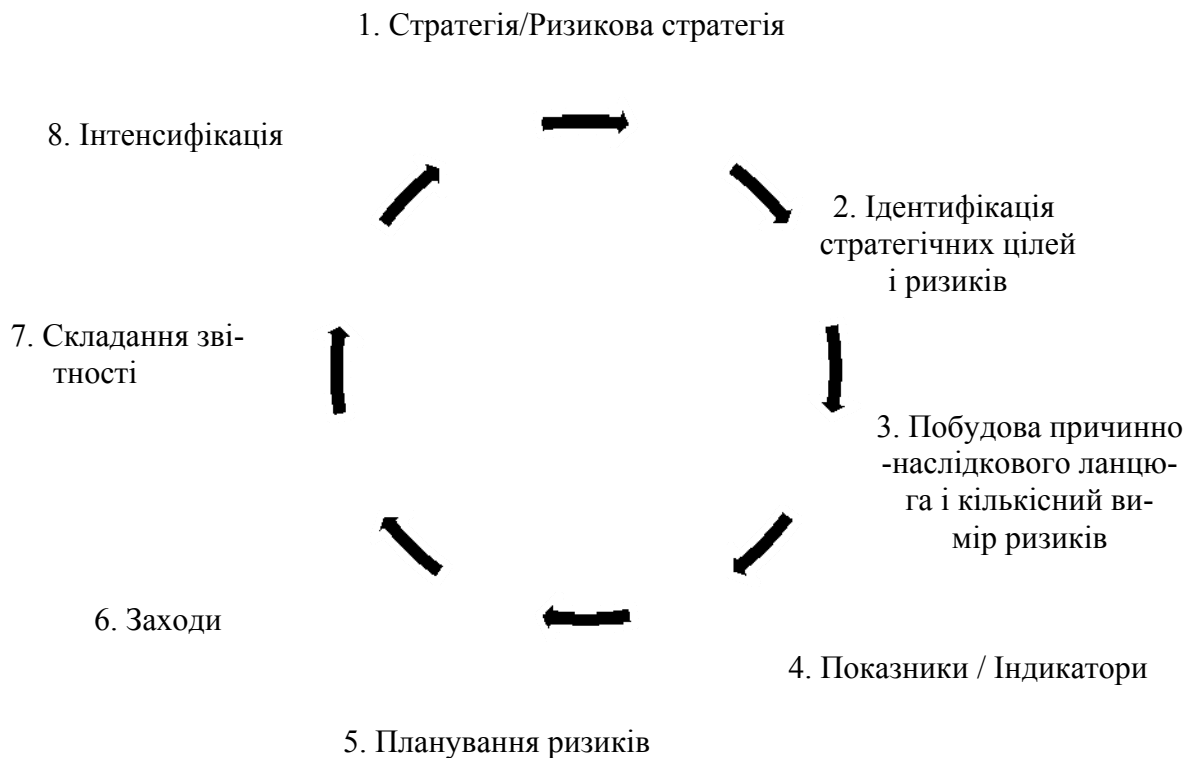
1. Стратегія/Ризикова стратегія

8. Інтенсифікація

2. Ідентифікація стратегічних цілей і ризиків

7. Складання звітності

3. Побудова причинно -наслідкового ланцюга і кількісний вимір ризиків

6. Заходи

4. Показники / Індикатори

5. Планування ризиків